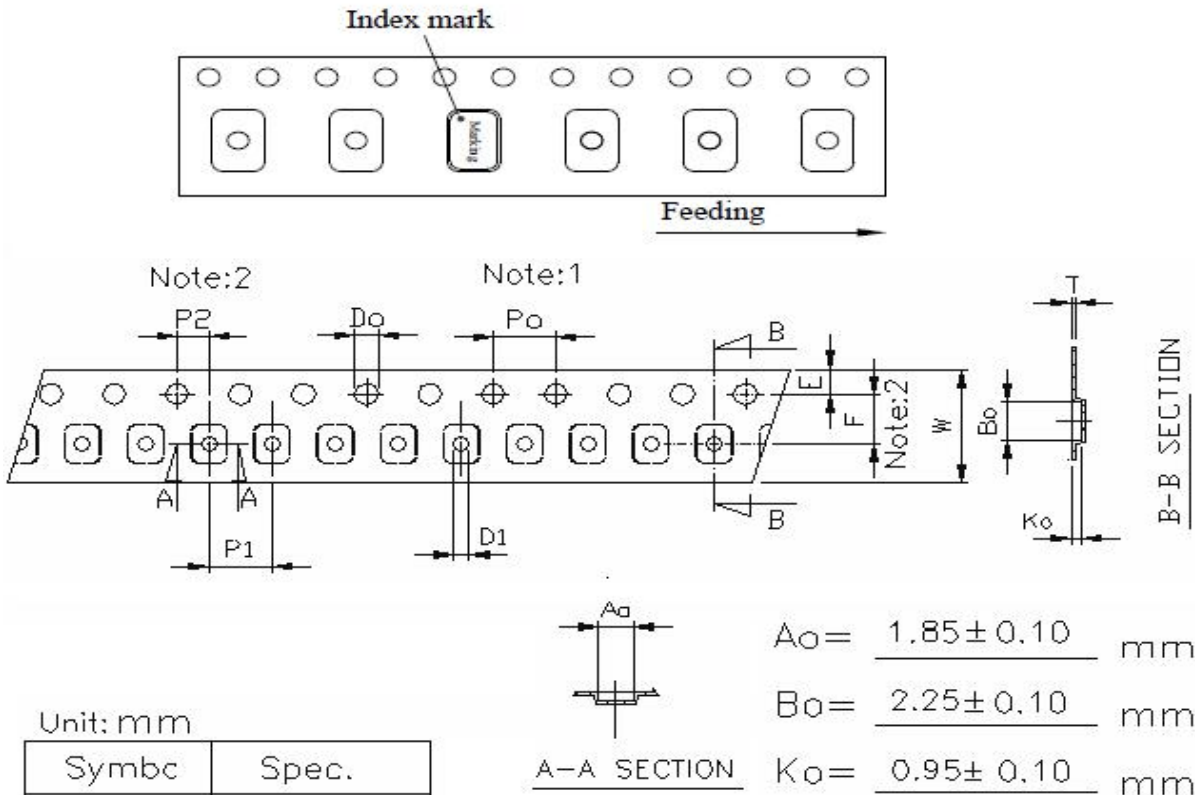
Index mark

Marking

Feeding

Note:2

Note:1

P2

Do

Po

B

T

E

F

W

Bo

Note:2

B-B SECTION

A

A

B

Ko

P1

D1

Ao

Ao= $1.85\pm0.10$ mm

Bo= $2.25\pm0.10$ mm

Ko= $0.95\pm0.10$ mm

A-A SECTION

Unit: mm

| Symbc | Spec. |
|---|---|